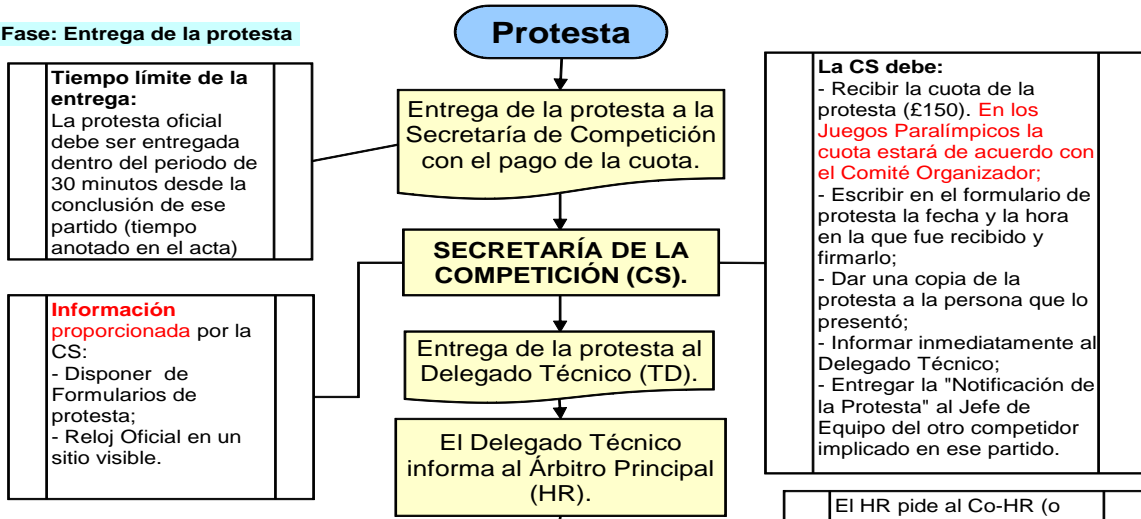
Fase: Entrega de la protesta

Protesta

Tiempo límite de la entrega:
La protesta oficial debe ser entregada dentro del periodo de 30 minutos desde la conclusión de ese partido (tiempo anotado en el acta)

Entrega de la protesta a la Secretaría de Competición con el pago de la cuota.

La CS debe:
- Recibir la cuota de la protesta (£150). En los Juegos Paralímpicos la cuota estará de acuerdo con el Comité Organizador;
- Escribir en el formulario de protesta la fecha y la hora en la que fue recibido y firmarlo;
- Dar una copia de la protesta a la persona que lo presentó;
- Informar inmediatamente al Delegado Técnico;
- Entregar la "Notificación de la Protesta" al Jefe de Equipo del otro competidor implicado en ese partido.

SECRETARÍA DE LA COMPETICIÓN (CS).

Información proporcionada por la CS:
- Disponer de Formularios de protesta;
- Reloj Oficial en un sitio visible.

Entrega de la protesta al Delegado Técnico (TD).

El Delegado Técnico informa al Árbitro Principal (HR).

El HR pide al Co-HR (o